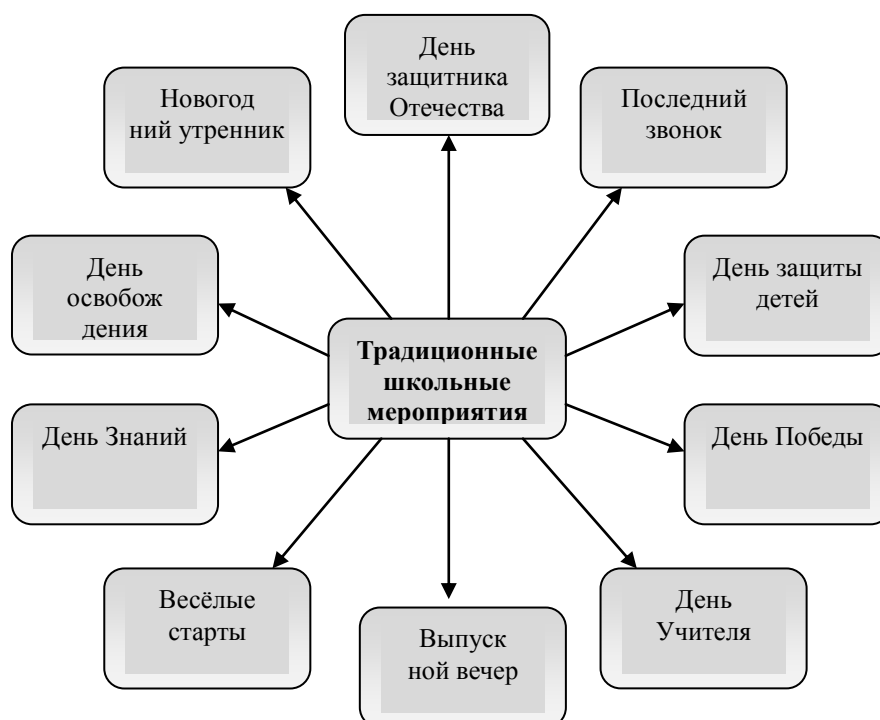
Традиционные школьные мероприятия

День защитника Отечества

Последний звонок

День защиты детей

День Победы

День Учителя

Выпуск ной вечер

Весёлые старты

День Знаний

День освобож дения

Новогод ний утренник